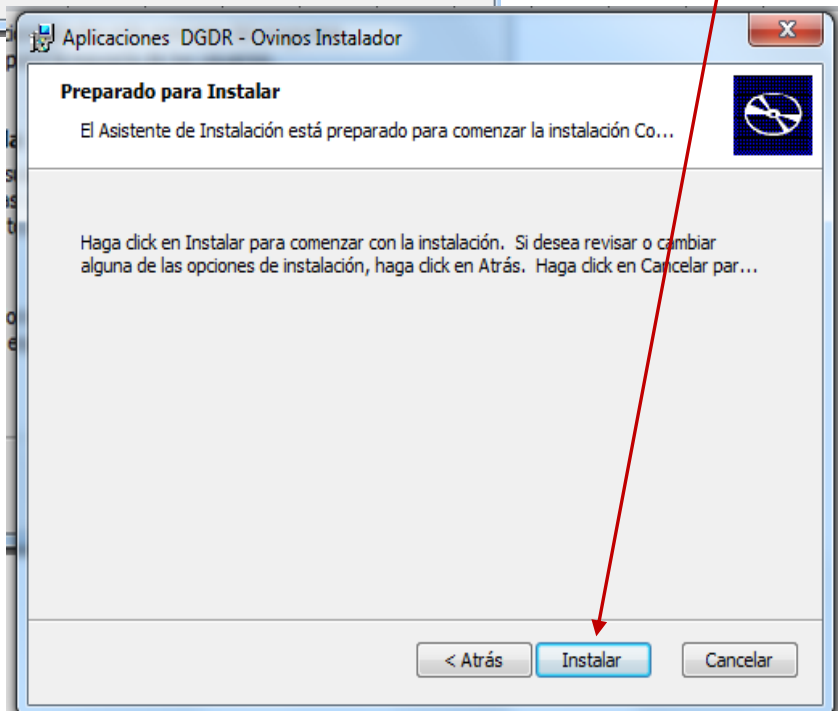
Aplicaciones DGDR - Ovinos Instalador

Preparado para Instalar

El Asistente de Instalación está preparado para comenzar la instalación Co...

Haga click en Instalar para comenzar con la instalación. Si desea revisar o cambiar alguna de las opciones de instalación, haga click en Atrás. Haga click en Cancelar par...

< Atrás
Instalar
Cancelar